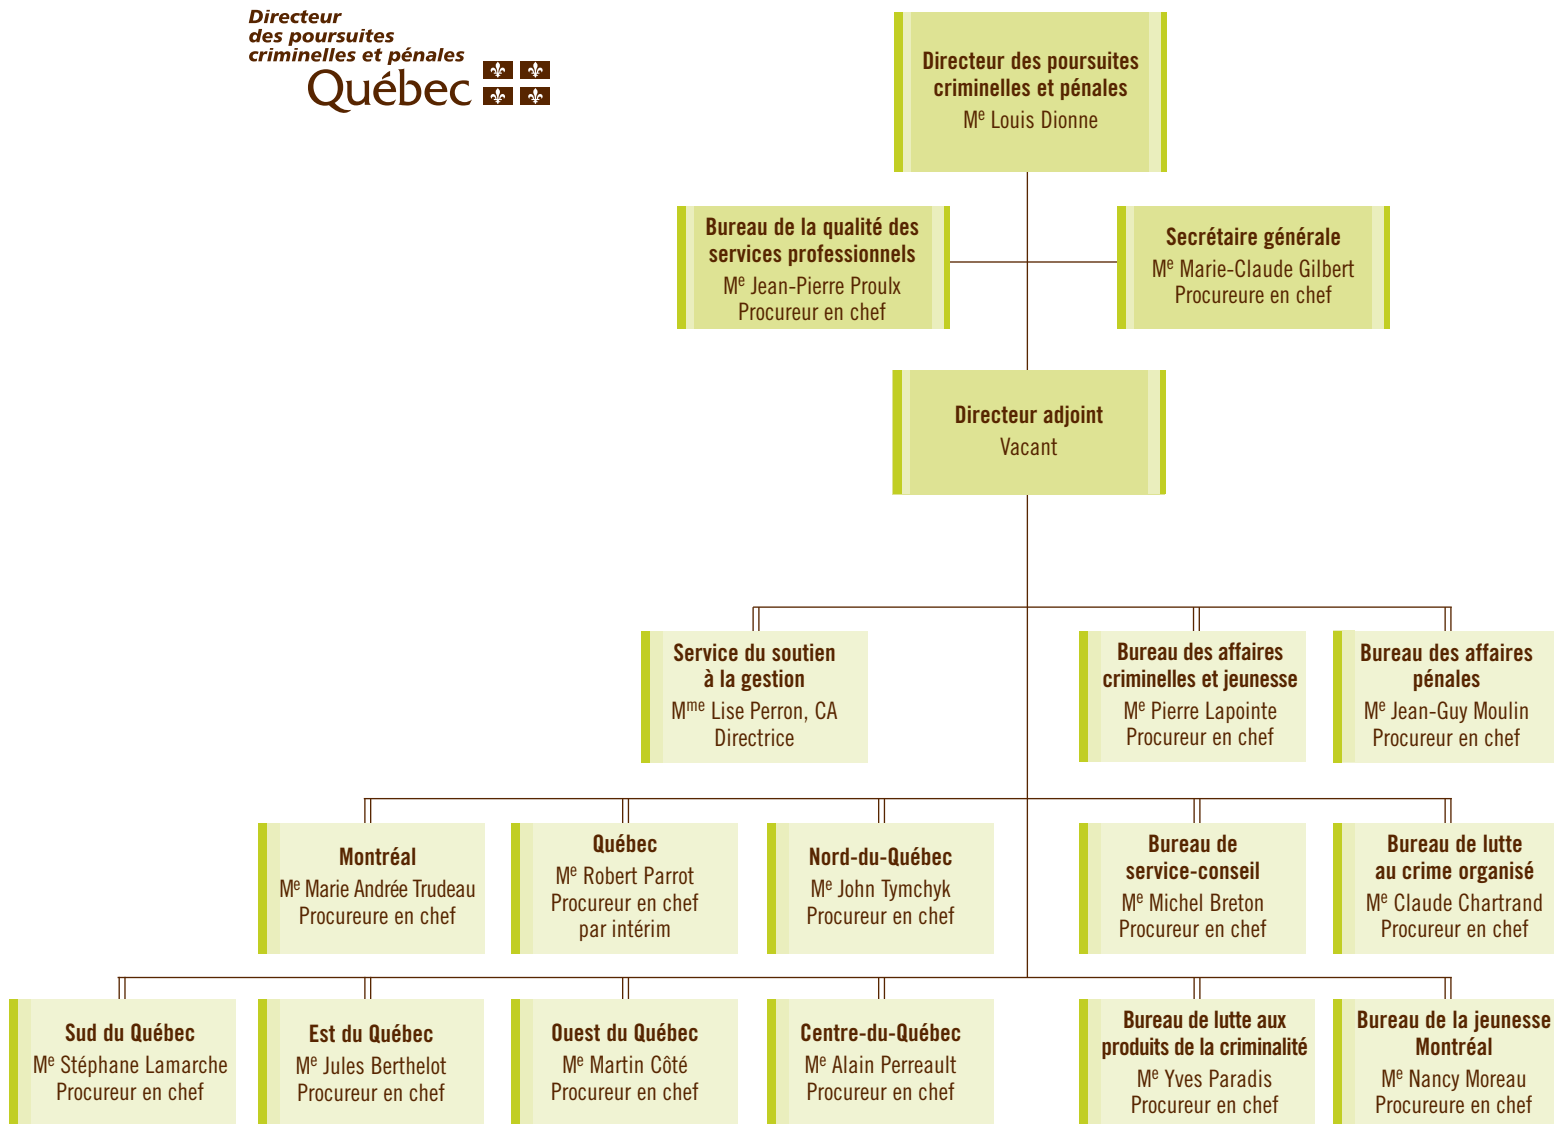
Directeur des poursuites criminelles et pénales
Québec

Directeur des poursuites criminelles et pénales
M$^{e}$ Louis Dionne

Bureau de la qualité des services professionnels
M$^{e}$ Jean-Pierre Proulx
Procureur en chef

Secrétaire générale
M$^{e}$ Marie-Claude Gilbert
Procureure en chef

Directeur adjoint
Vacant

Service du soutien à la gestion
M$^{me}$ Lise Perron, CA
Directrice

Bureau des affaires criminelles et jeunesse
M$^{e}$ Pierre Lapointe
Procureur en chef

Bureau des affaires pénales
M$^{e}$ Jean-Guy Moulin
Procureur en chef

Montréal
M$^{e}$ Marie Andrée Trudeau
Procureure en chef

Québec
M$^{e}$ Robert Parrot
Procureur en chef par intérim

Nord-du-Québec
M$^{e}$ John Tymchyk
Procureur en chef

Bureau de service-conseil
M$^{e}$ Michel Breton
Procureur en chef

Bureau de lutte au crime organisé
M$^{e}$ Claude Chartrand
Procureur en chef

Sud du Québec
M$^{e}$ Stéphane Lamarche
Procureur en chef

Est du Québec
M$^{e}$ Jules Berthelot
Procureur en chef

Ouest du Québec
M$^{e}$ Martin Côté
Procureur en chef

Centre-du-Québec
M$^{e}$ Alain Perreault
Procureur en chef

Bureau de lutte aux produits de la criminalité
M$^{e}$ Yves Paradis
Procureur en chef

Bureau de la jeunesse Montréal
M$^{e}$ Nancy Moreau
Procureure en chef